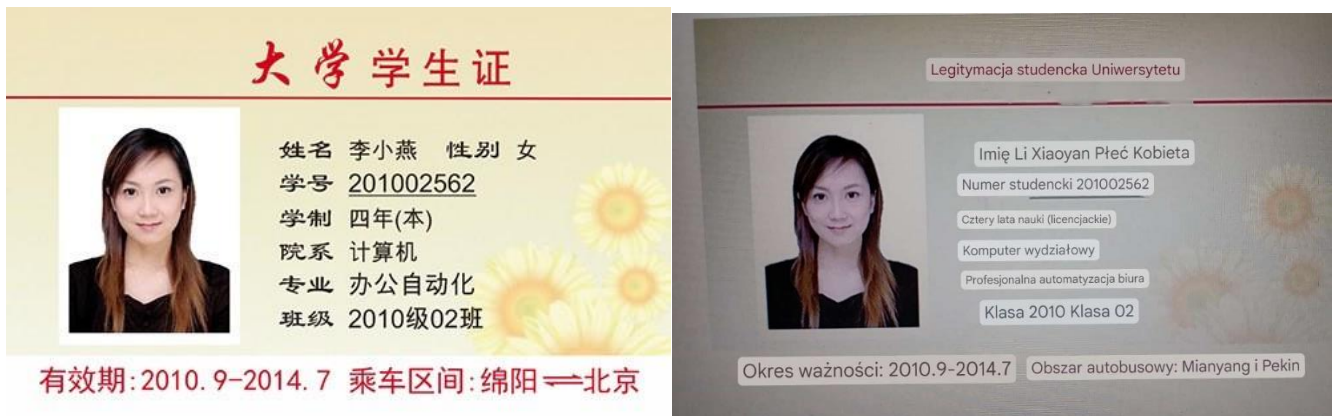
大学学生证

姓名 李小燕 性别 女
学号 201002562
学制 四年(本)
院系 计算机
专业 办公自动化
班级 2010级02班

有效期:2010. 9-2014. 7 乘车区间:绵阳 ⇌ 北京

Legitymacja studencka Uniwersytetu

Imię Li Xiaoyan Płeć Kobieta
Numer studencki 201002562
Cztery lata nauki (licencjackie)
Komputer wydziałowy
Profesjonalna automatyzacja biura
Klasa 2010 Klasa 02

Okres ważności: 2010.9-2014.7 Obszar autobusowy: Mianyang i Pekin